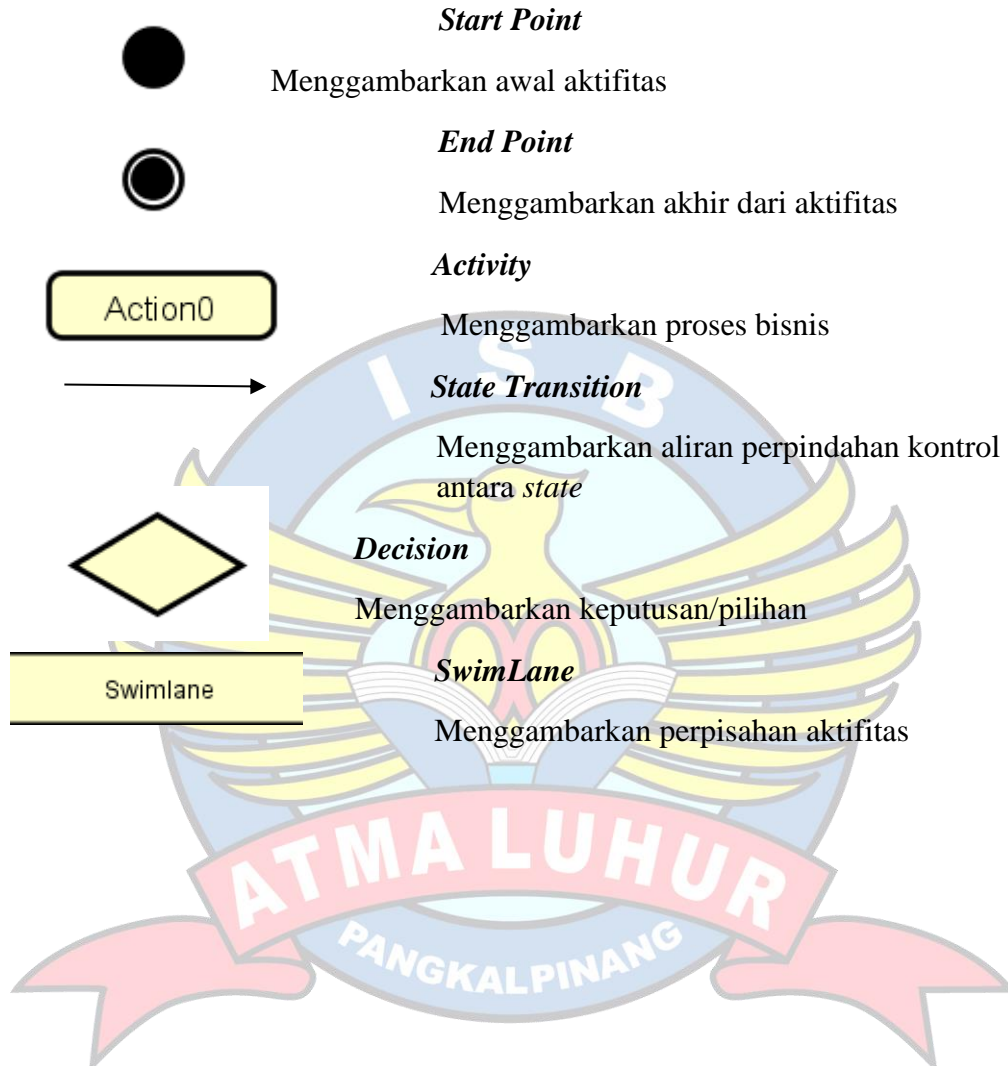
*Start Point*

Menggambarkan awal aktifitas

*End Point*

Menggambarkan akhir dari aktifitas

Action0

*Activity*

Menggambarkan proses bisnis

*State Transition*

Menggambarkan aliran perpindahan kontrol antara *state*

*Decision*

Menggambarkan keputusan/pilihan

Swimlane

*SwimLane*

Menggambarkan perpisahan aktifitas

I S B

ATMA LUHUR

PANGKALPINANG